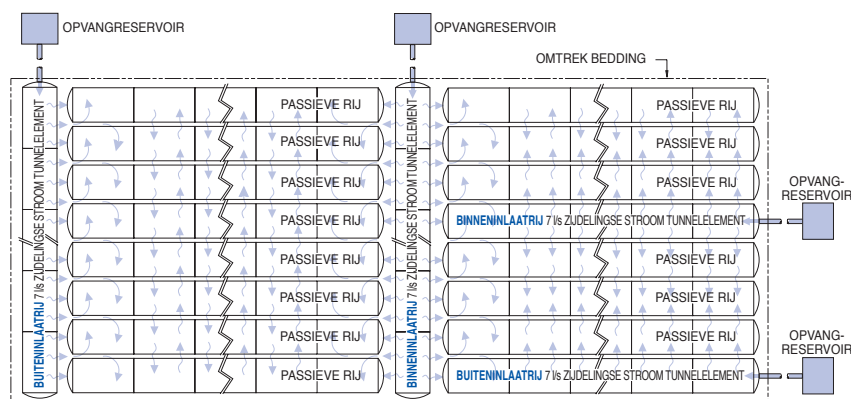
OPVANGRESERVOIR

OPVANGRESERVOIR

OMTREK BEDDING

BUITENINLAATRIJ 7 l/s ZIJDELINGSE STROOM TUNNELELEMENT

PASSIEVE RIJ
PASSIEVE RIJ
PASSIEVE RIJ
PASSIEVE RIJ
PASSIEVE RIJ
PASSIEVE RIJ
PASSIEVE RIJ
PASSIEVE RIJ

BINNENINLAATRIJ 7 l/s ZIJDELINGSE STROOM TUNNELELEMENT

PASSIEVE RIJ
PASSIEVE RIJ
PASSIEVE RIJ
BINNENINLAATRIJ 7 l/s ZIJDELINGSE STROOM TUNNELELEMENT
PASSIEVE RIJ
PASSIEVE RIJ
PASSIEVE RIJ
BUITENINLAATRIJ 7 l/s ZIJDELINGSE STROOM TUNNELELEMENT

OPVANG-RESERVOIR

OPVANG-RESERVOIR